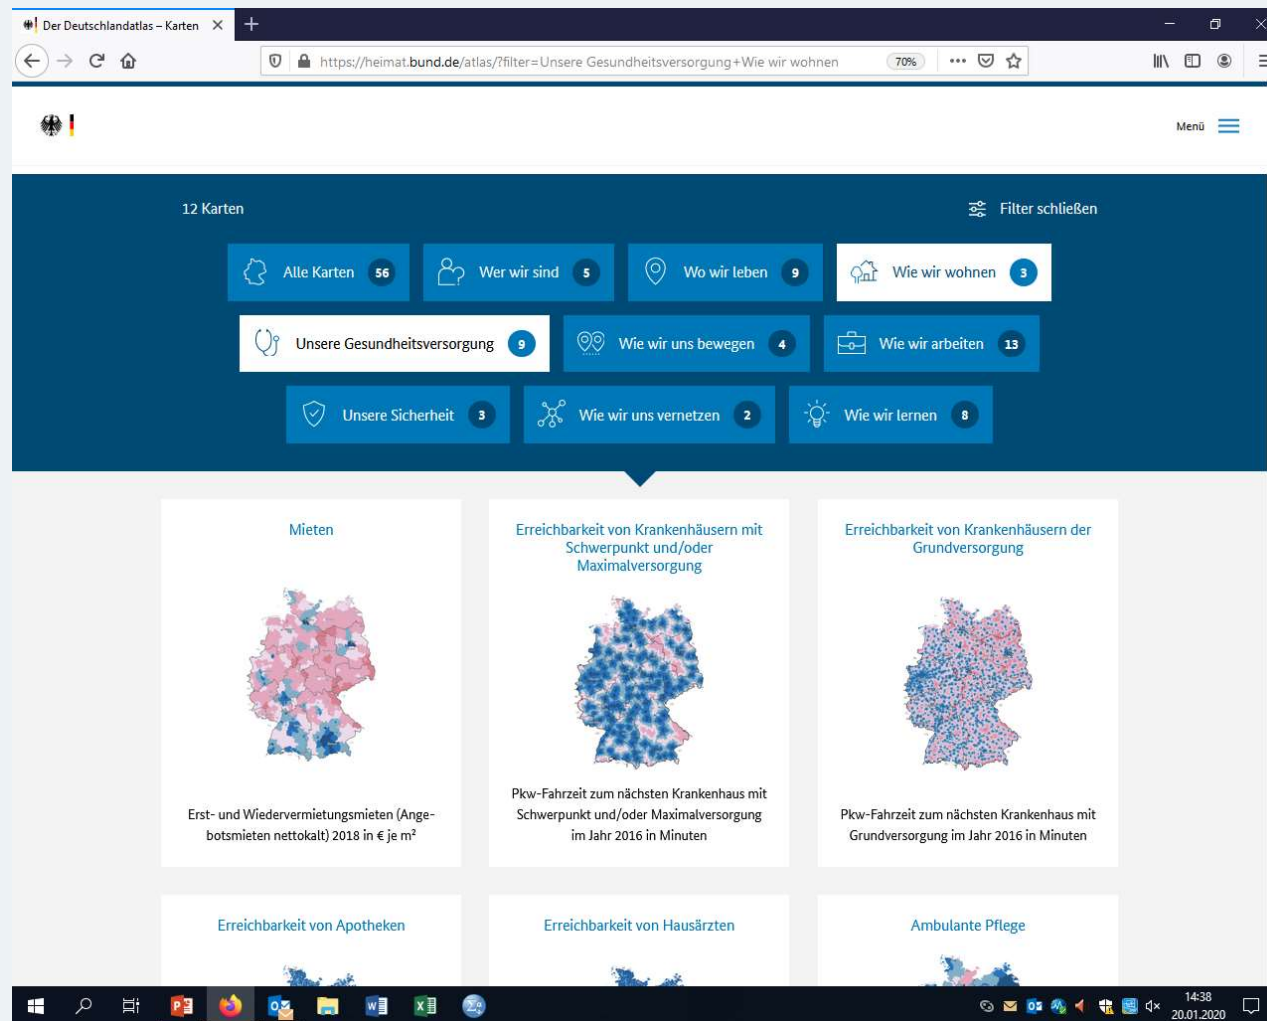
Der Deutschlandatlas – Karten

https://heimat.bund.de/atlas/?filter=Unsere Gesundheitsversorgung+Wie wir wohnen

70%

Menü

12 Karten

Filter schließen

Alle Karten 56

Wer wir sind 5

Wo wir leben 9

Wie wir wohnen 3

Unsere Gesundheitsversorgung 9

Wie wir uns bewegen 4

Wie wir arbeiten 13

Unsere Sicherheit 3

Wie wir uns vernetzen 2

Wie wir lernen 8

Mieten

Erst- und Wiedervermietungsmieten (Angebotsmieten nettokalt) 2018 in € je m²

Erreichbarkeit von Krankenhäusern mit Schwerpunkt und/oder Maximalversorgung

Pkw-Fahrzeit zum nächsten Krankenhaus mit Schwerpunkt und/oder Maximalversorgung im Jahr 2016 in Minuten

Erreichbarkeit von Krankenhäusern der Grundversorgung

Pkw-Fahrzeit zum nächsten Krankenhaus mit Grundversorgung im Jahr 2016 in Minuten

Erreichbarkeit von Apotheken

Erreichbarkeit von Hausärzten

Ambulante Pflege

14:38
20.01.2020